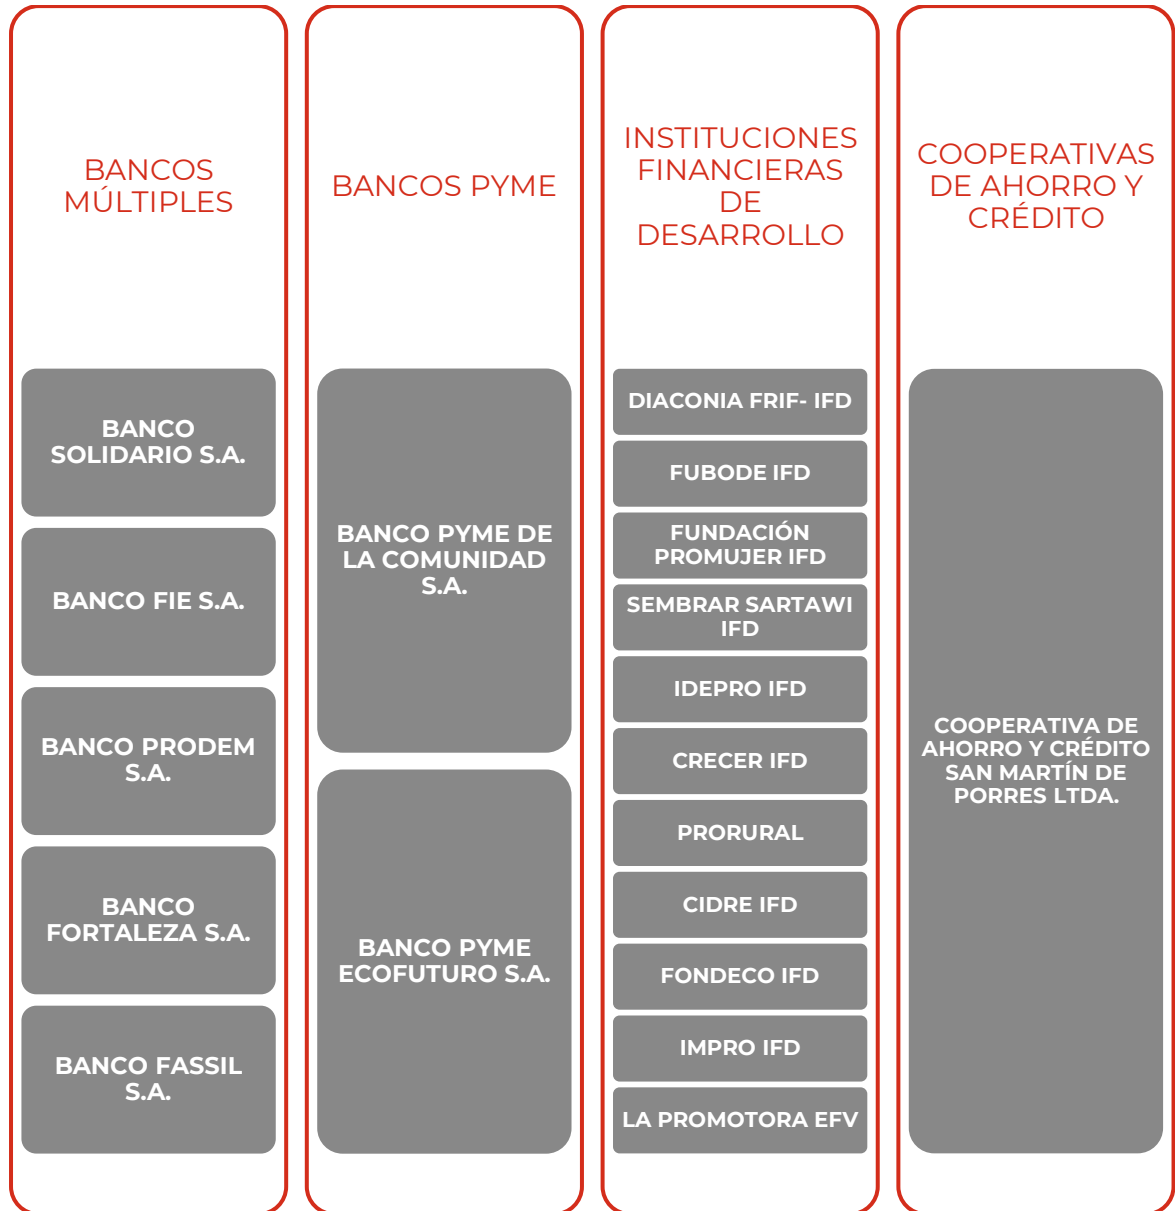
BANCOS MÚLTIPLES

BANCO SOLIDARIO S.A.

BANCO FIE S.A.

BANCO PRODEM S.A.

BANCO FORTALEZA S.A.

BANCO FASSIL S.A.

BANCOS PYME

BANCO PYME DE LA COMUNIDAD S.A.

BANCO PYME ECOFUTURO S.A.

INSTITUCIONES FINANCIERAS DE DESARROLLO

DIACONIA FRIF- IFD

FUBODE IFD

FUNDACIÓN PROMUJER IFD

SEMBRAR SARTAWI IFD

IDEPRO IFD

CRECER IFD

PRORURAL

CIDRE IFD

FONDECO IFD

IMPRO IFD

LA PROMOTORA EFV

COOPERATIVAS DE AHORRO Y CRÉDITO

COOPERATIVA DE AHORRO Y CRÉDITO SAN MARTÍN DE PORRES LTDA.